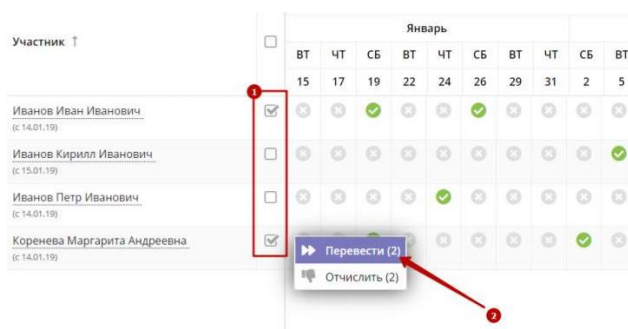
| Участник ↑ | | Январь | | | | | | | | | |
|---|---|---|---|---|---|---|---|---|---|---|---|
| | | ВТ | ЧТ | СБ | ВТ | ЧТ | СБ | ВТ | ЧТ | СБ | ВТ |
| | | 15 | 17 | 19 | 22 | 24 | 26 | 29 | 31 | 2 | 5 |
| Иванов Иван Иванович (с 14.01.19) | | | | | | | | | | | |
| Иванов Кирилл Иванович (с 15.01.19) | | | | | | | | | | | |
| Иванов Петр Иванович (с 14.01.19) | | | | | | | | | | | |
| Коренева Маргарита Андреевна (с 14.01.19) | | | | | | | | | | | |

1

Перевести (2)

Отчислить (2)

2